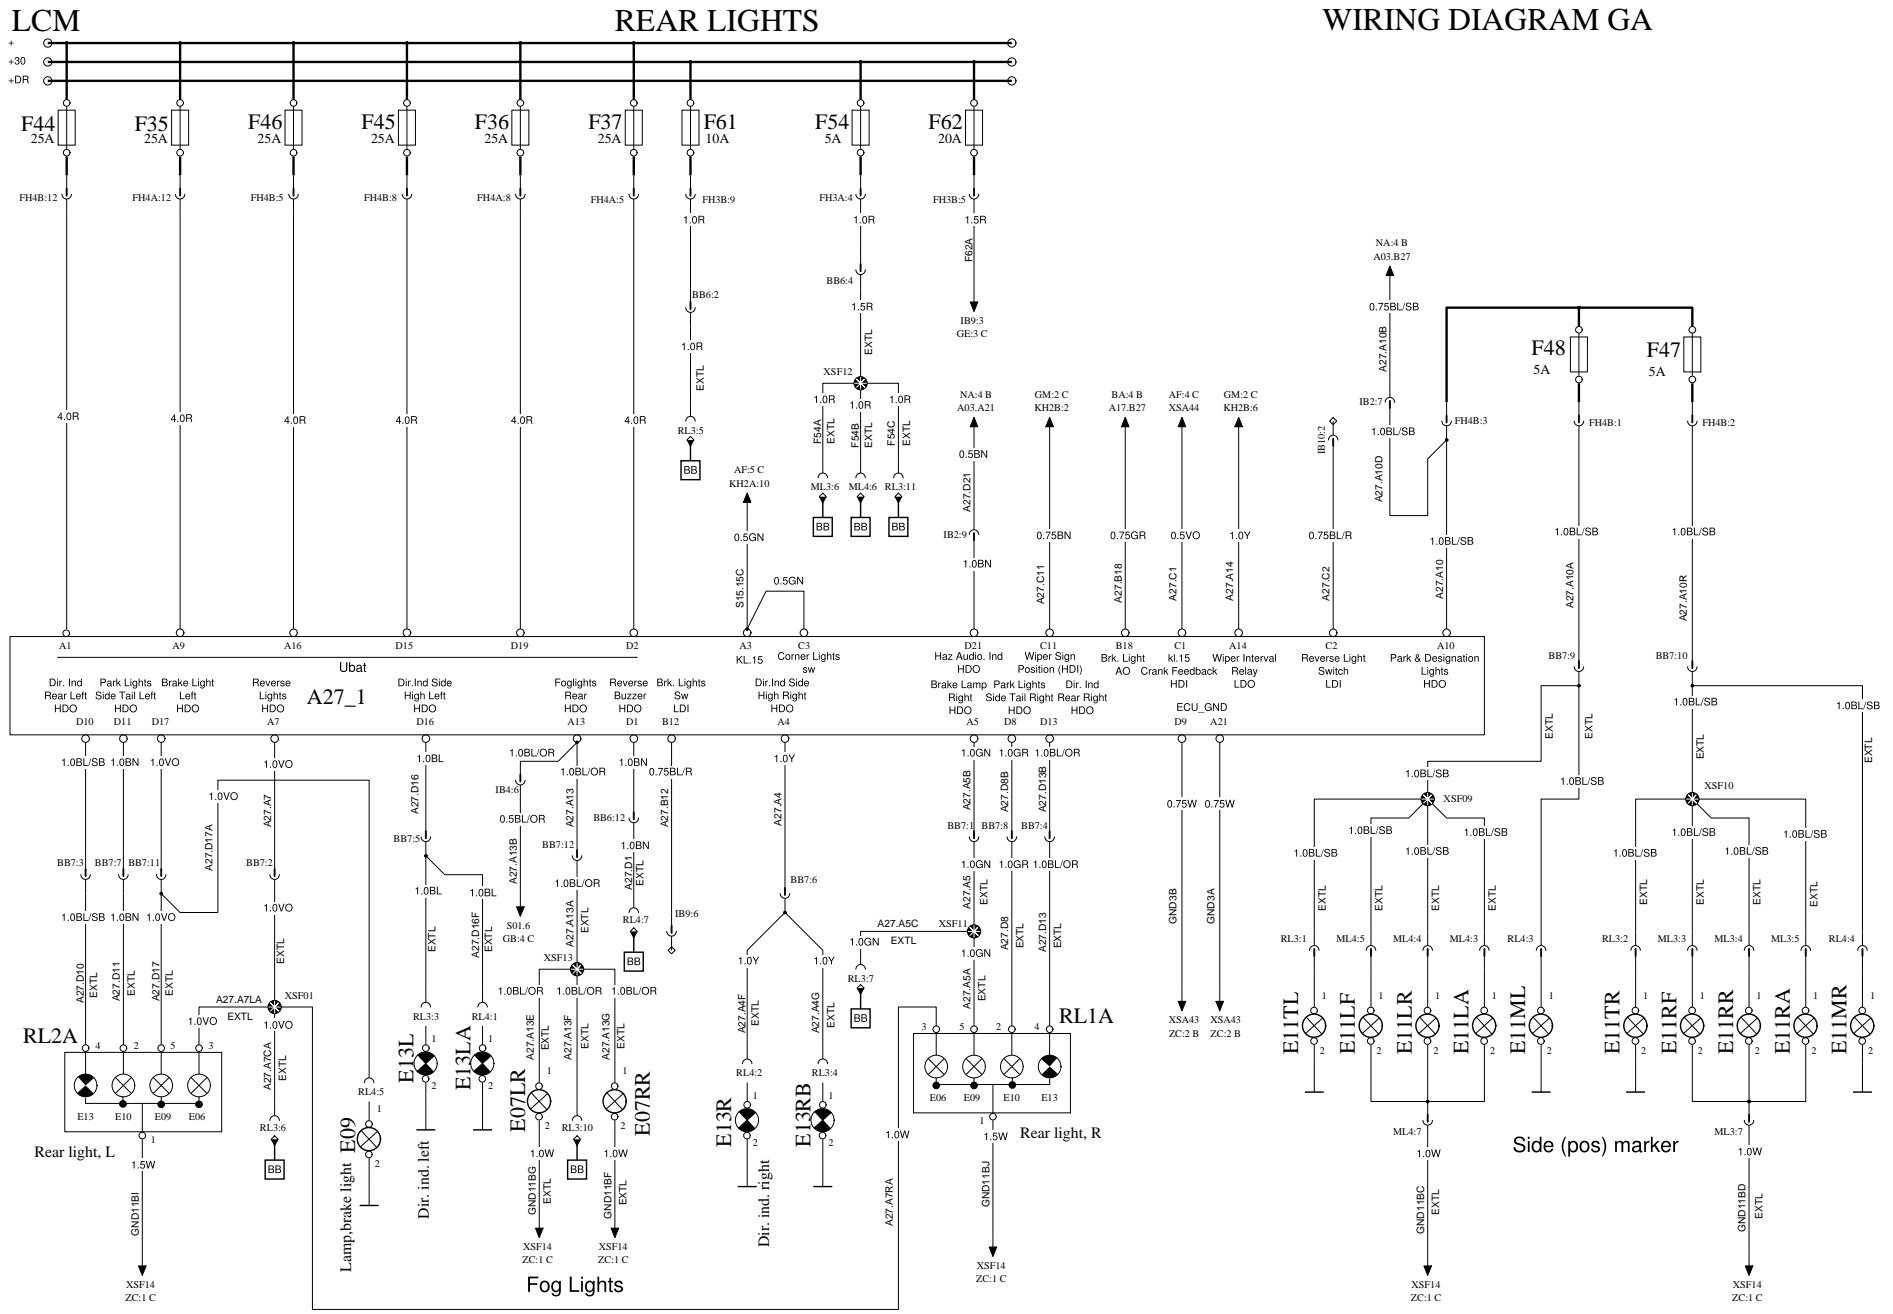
LCM REAR LIGHTS WIRING DIAGRAM GA

+
+30
+DR

F44 25A
F35 25A
F46 25A
F45 25A
F36 25A
F37 25A
F61 10A
F54 5A
F62 20A

FH4B:12
FH4A:12
FH4B:5
FH4B:8
FH4A:8
FH4A:5
FH3B:9
FH3A:4
FH3B:5

1.0R
1.0R
1.5R
F62A
IB9:3
GE:3 C
BB6:2
BB6:4
1.5R
1.0R
EXTL
EXTL
XSF12
1.0R 1.0R 1.0R
F54A EXTL
F54B EXTL
F54C EXTL
RL3:5
BB
ML3:6 ML4:6 RL3:11
BB BB BB

4.0R 4.0R 4.0R 4.0R 4.0R 4.0R

AF:5 C
KH2A:10
0.5GN
S15.15C
0.5GN

NA:4 B
A03.A21
0.5BN
A27.D21
IB2:9
1.0BN

GM:2 C
KH2B:2
0.75BN
A27.C11

BA:4 B
A17.B27
0.75GR
A27.B18

AF:4 C
XSA44
0.5VO
A27.C1

GM:2 C
KH2B:6
1.0Y
A27.A14

IB10:2
0.75BL/R
A27.C2

NA:4 B
A03.B27
0.75BL/SB
A27.A10B
IB2:7
1.0BL/SB
A27.A10D
FH4B:3
1.0BL/SB
A27.A10

F48 5A
F47 5A
FH4B:1
FH4B:2
1.0BL/SB
1.0BL/SB
A27.A10A
A27.A10R

A1 A9 A16 D15 D19 D2 A3 C3 D21 C11 B18 C1 A14 C2 A10
Ubat
KL.15
Corner Lights sw
Haz Audio. Ind HDO
Wiper Sign Position (HDI)
Brk. Light AO
kl.15 Crank Feedback HDI
Wiper Interval Relay LDO
Reverse Light Switch LDI
Park & Designation Lights HDO

A27_1

Dir. Ind Rear Left HDO
D10
Park Lights Side Tail Left HDO
D11
Brake Light Left HDO
D17
Reverse Lights HDO
A7
Dir.Ind Side High Left HDO
D16
Foglights Rear HDO
A13
Reverse Buzzer HDO
D1
Brk. Lights Sw LDI
B12
Dir.Ind Side High Right HDO
A4
Brake Lamp Right HDO
A5
Park Lights Side Tail Right HDO
D8
Dir. Ind Rear Right HDO
D13
ECU_GND
D9 A21

BB7:9
BB7:10

1.0BL/SB 1.0BN 1.0VO 1.0VO 1.0VO A27.D17A A27.A7
BB7:3 BB7:7 BB7:11 BB7:2
1.0BL/SB 1.0BN 1.0VO 1.0VO
A27.D10 EXTL
A27.D11 EXTL
A27.D17 EXTL
A27.A7LA
XSF01
EXTL
1.0VO
1.0VO
A27.A7CA EXTL
RL3:6
BB
RL2A
4 2 5 3
E13 E10 E09 E06
Rear light, L
1
1.5W
GND11BI
XSF14
ZC:1 C
RL4:5
E09
Lamp,brake light

1.0BL
A27.D16
BB7:5
1.0BL
1.0BL
A27.D16F EXTL
EXTL
RL3:3 RL4:1
E13L
E13LA
Dir. ind. left

1.0BL/OR
IB4:6
0.5BL/OR
A27.A13B
S01.6
GB:4 C
1.0BL/OR
A27.A13
BB7:12
1.0BL/OR
A27.A13A EXTL
XSF13
1.0BL/OR 1.0BL/OR 1.0BL/OR
A27.A13E EXTL
A27.A13F
A27.A13G EXTL
E07LR
RL3:10
BB
E07RR
GND11BG EXTL
1.0W
GND11BF EXTL
XSF14
ZC:1 C
XSF14
ZC:1 C
Fog Lights

1.0BN
BB6:12
1.0BN
A27.D1 EXTL
RL4:7
BB
0.75BL/R
A27.B12
IB9:6

1.0Y
A27.A4
BB7:6
1.0Y 1.0Y
A27.A4F EXTL
A27.A4G EXTL
RL4:2 RL3:4
E13R
E13RB
Dir. ind. right

1.0GN 1.0GR 1.0BL/OR
A27.A5B A27.D8B A27.D13B
BB7:1 BB7:8 BB7:4
1.0GN 1.0GR 1.0BL/OR
A27.A5 EXTL
A27.A5C
XSF11
1.0GN EXTL
RL3:7
BB
1.0GN
A27.A5A EXTL
A27.D8 EXTL
A27.D13 EXTL
RL1A
3 5 2 4
E06 E09 E10 E13
1
1.5W
Rear light, R
GND11BJ
XSF14
ZC:1 C
1.0W
A27.A7RA

0.75W 0.75W
GND3B GND3A
XSA43 ZC:2 B
XSA43 ZC:2 B

1.0BL/SB EXTL EXTL
1.0BL/SB
XSF09
1.0BL/SB
1.0BL/SB 1.0BL/SB 1.0BL/SB 1.0BL/SB
EXTL EXTL EXTL EXTL
RL3:1 ML4:5 ML4:4 ML4:3 RL4:3
E11TL E11LF E11LR E11LA E11ML
ML4:7
1.0W
GND11BC EXTL
XSF14
ZC:1 C
Side (pos) marker

1.0BL/SB 1.0BL/SB
EXTL EXTL
XSF10
1.0BL/SB 1.0BL/SB 1.0BL/SB 1.0BL/SB
EXTL EXTL EXTL EXTL
RL3:2 ML3:3 ML3:4 ML3:5 RL4:4
E11TR E11RF E11RR E11RA E11MR
ML3:7
1.0W
GND11BD EXTL
XSF14
ZC:1 C